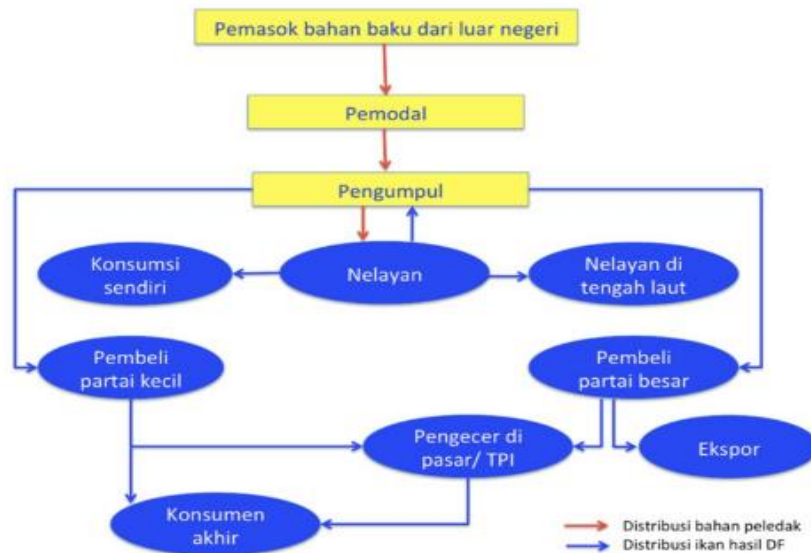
Pemasok bahan baku dari luar negeri

Pemodal

Pengumpul

Konsumsi sendiri

Nelayan

Nelayan di tengah laut

Pembeli partai kecil

Pembeli partai besar

Pengecer di pasar/ TPI

Ekspor

Konsumen akhir

Distribusi bahan peledak

Distribusi ikan hasil DF